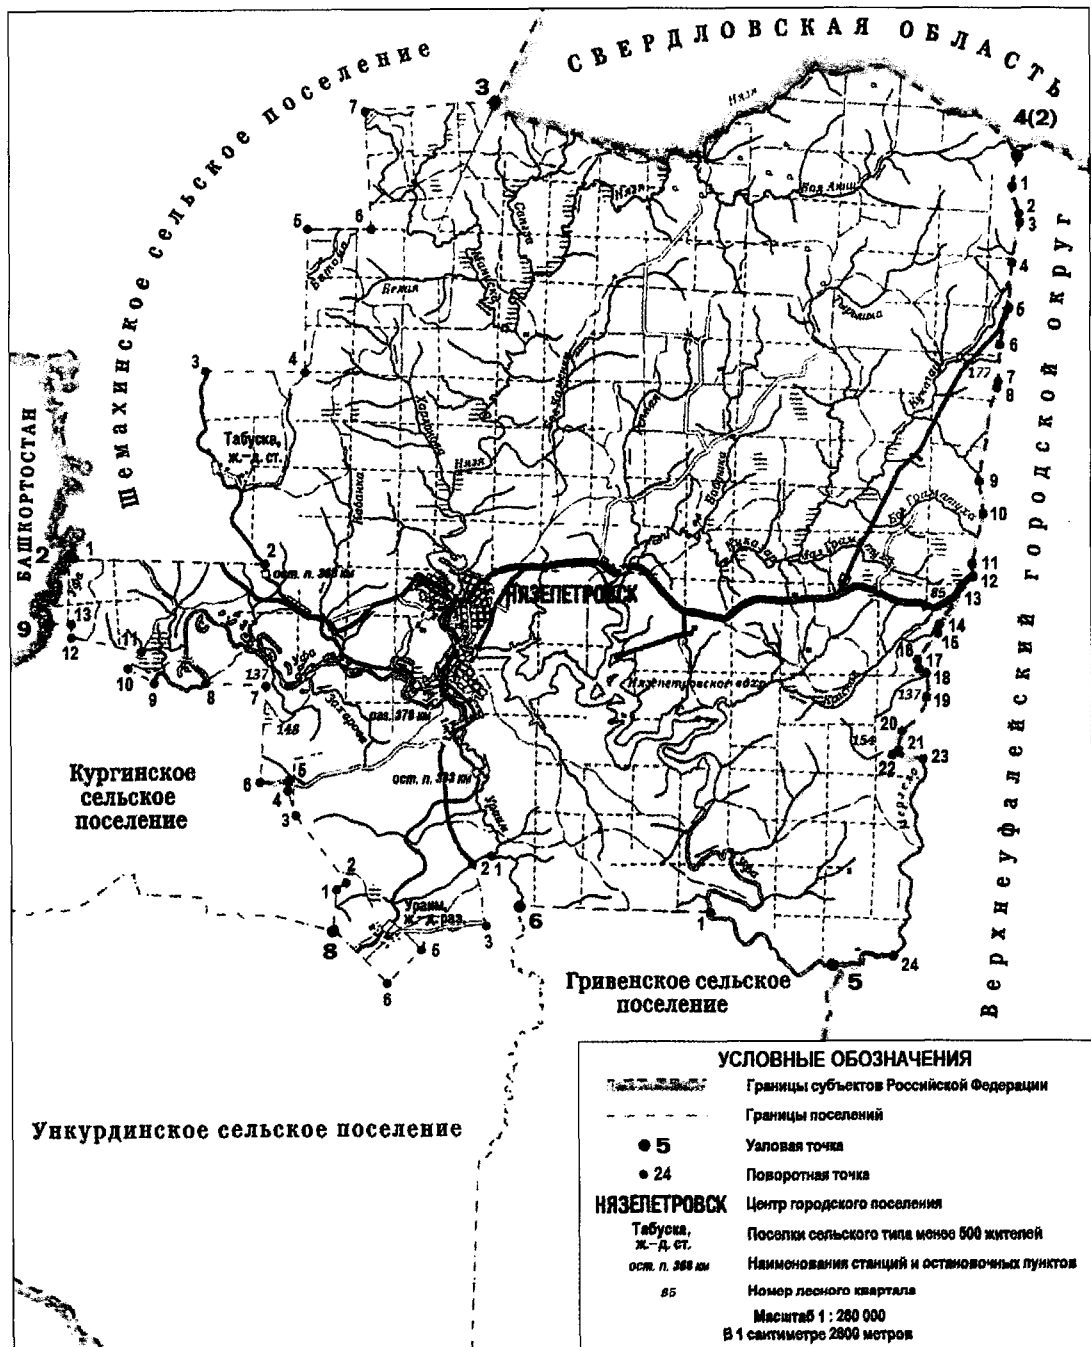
СВЕРДЛОВСКАЯ ОБЛАСТЬ

Шемахинское сельское поселение

БАШКОРТОСТАН

Верхнеуфалейский городской округ

3

4(2)

7

Нязя

Вол.Анщ

1
2
3
4
5
6
6
7
8
177
9
10
11
12
13
14
15
16
17
18
19
20
21
22
23
24

5

6

Ветка

Вежа

Сакга

3

4

Табуска, ж.-д. ст.

Нязя

2

ост. п. 365 км

1

2

9

13

12

11

10

9

8

7

137

Уфа

148

рзд. 378 км

6

5

4

3

ост. п. 383 км

НЯЗЕПЕТРОВСК

Нязепетровское вдхр

Кургинское сельское поселение

2

1

8

Урамы, ж.-д. раз.

5

6

3

2 1

1

6

1

85

137

158

5

Гривенское сельское поселение

Ункурдинское сельское поселение

УСЛОВНЫЕ ОБОЗНАЧЕНИЯ

Границы субъектов Российской Федерации

Границы поселений

● 5 Узловая точка

● 24 Поворотная точка

НЯЗЕПЕТРОВСК Центр городского поселения

Табуска, ж.-д. ст. Поселки сельского типа менее 500 жителей

ост. п. 365 км Наименования станций и остановочных пунктов

85 Номер лесного квартала

Масштаб 1 : 280 000
В 1 сантиметре 2800 метров